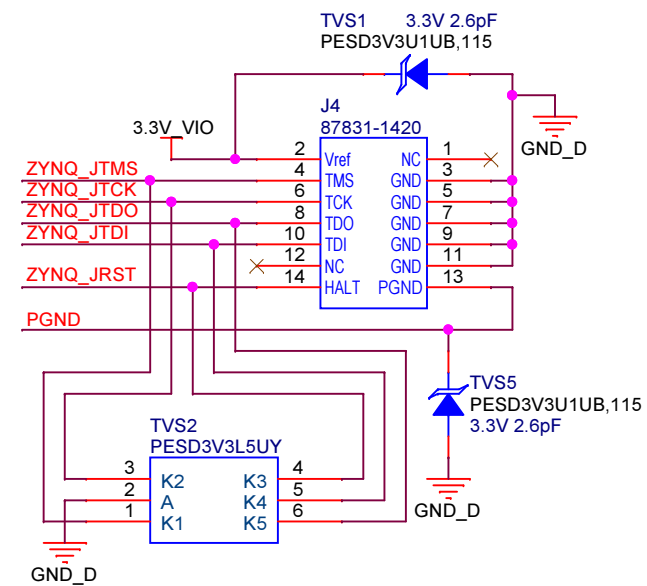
TVS1 3.3V 2.6pF
PESD3V3U1UB,115

J4
87831-1420

3.3V_VIO

GND_D

| | | | |
|---|---|---|---|
| 2 | Vref | NC | 1 |
| 4 | TMS | GND | 3 |
| 6 | TCK | GND | 5 |
| 8 | TDO | GND | 7 |
| 10 | TDI | GND | 9 |
| 12 | NC | GND | 11 |
| 14 | HALT | PGND | 13 |

ZYNQ_JTMS
ZYNQ_JTCK
ZYNQ_JTDO
ZYNQ_JTDI
ZYNQ_JRST
PGND

TVS5
PESD3V3U1UB,115
3.3V 2.6pF

GND_D

TVS2
PESD3V3L5UY

| | | | |
|---|---|---|---|
| 3 | K2 | K3 | 4 |
| 2 | A | K4 | 5 |
| 1 | K1 | K5 | 6 |

GND_D